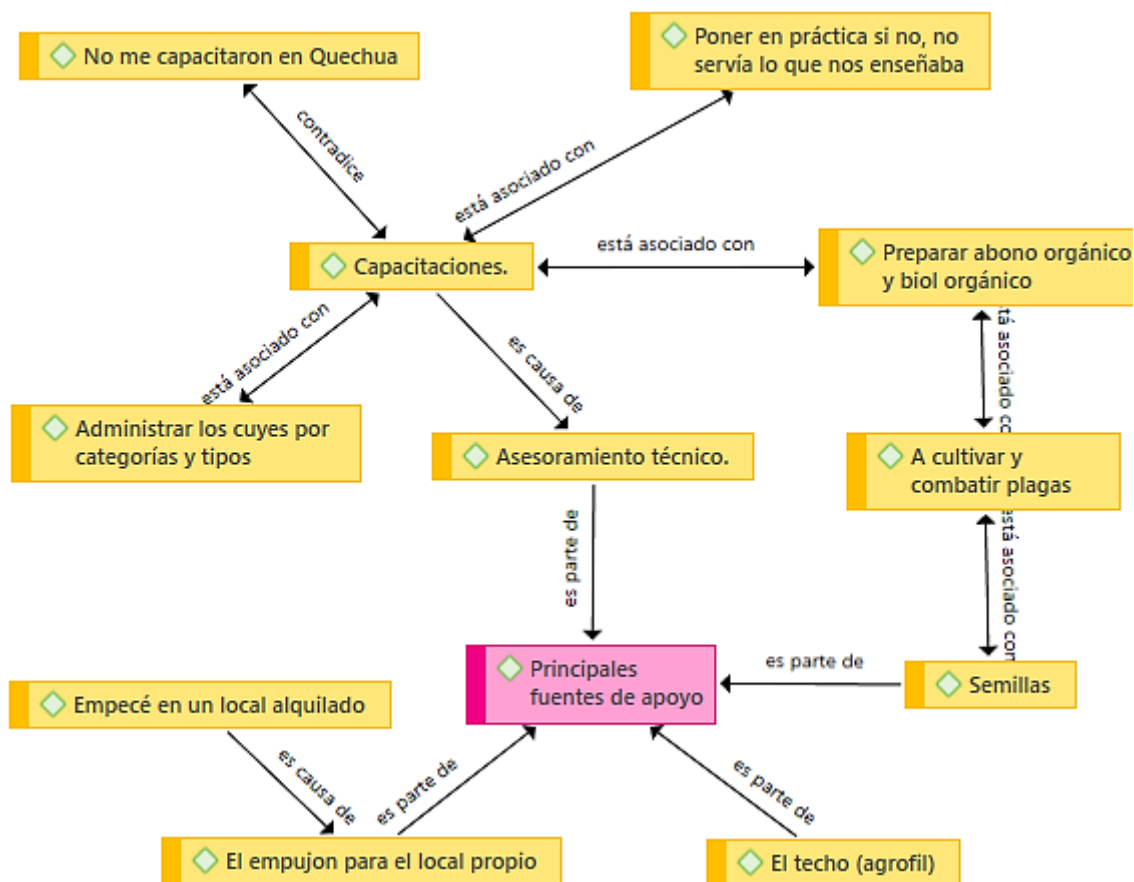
No me capacitaron en Quechua

Poner en práctica si no, no servía lo que nos enseñaba

contradice

está asociado con

Capacitaciones.

está asociado con

Preparar abono orgánico y biol orgánico

está asociado con

es causa de

está asociado co

Administrar los cuyes por categorías y tipos

Asesoramiento técnico.

A cultivar y combatir plagas

es parte de

stá asociado con

Principales fuentes de apoyo

es parte de

Semillas

Empecé en un local alquilado

es causa de

es parte de

es parte de

El empujon para el local propio

El techo (agrofil)